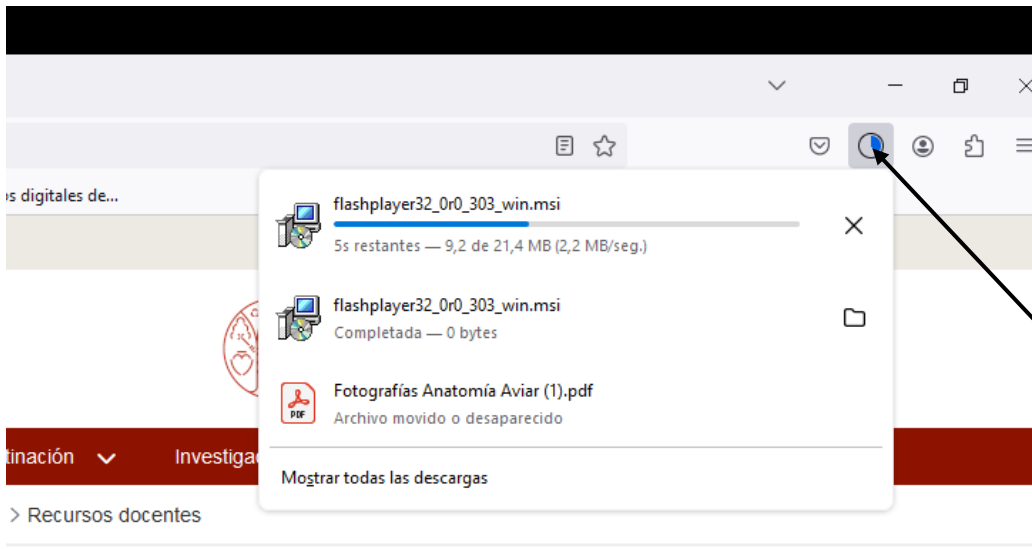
os digitales de...

flashplayer32_0r0_303_win.msi

5s restantes — 9,2 de 21,4 MB (2,2 MB/seg.)

flashplayer32_0r0_303_win.msi

Completada — 0 bytes

Fotografías Anatomía Aviar (1).pdf

Archivo movido o desaparecido

PDF

Mostrar todas las descargas

tinación

Investiga

> Recursos docentes